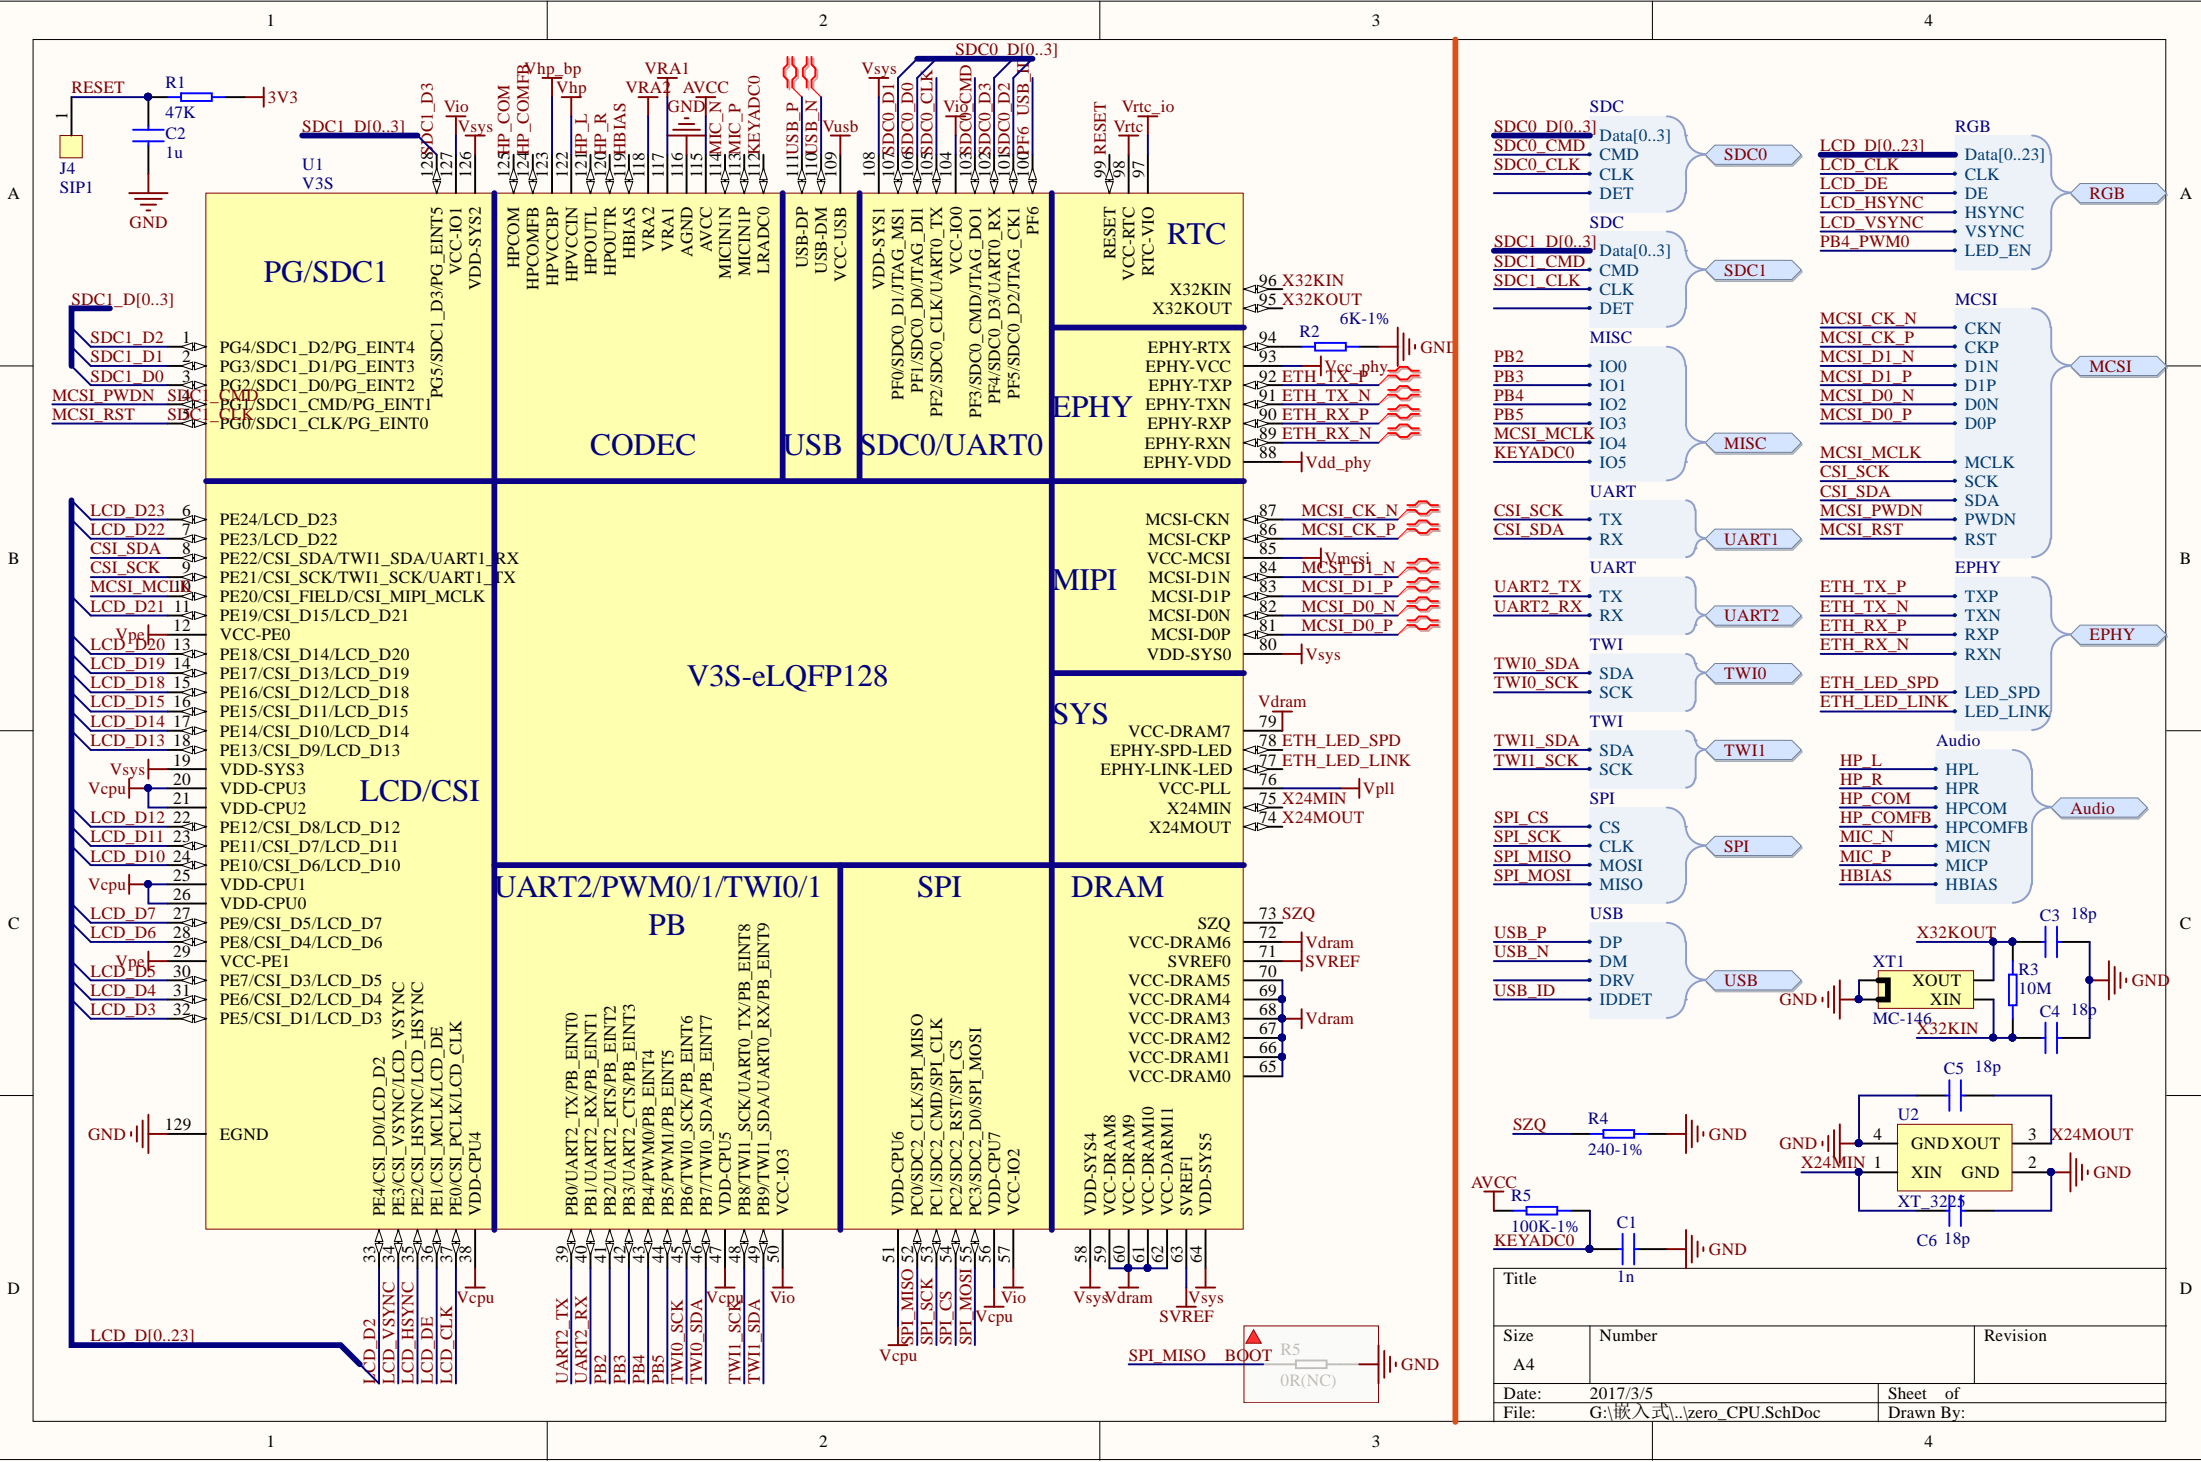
1 2 3 4

A B C D

RESET R1 47K 3V3
C2 1u
J4 SIP1
GND
U1 V3S
SDC1_D[0..3]
Vio Vsys Vhp_bp Vhp VRA1 VRA2 AVCC GND Vusb Vsys Vio SDC0_D[0..3] RESET Vrtc_io Vrtc

PG/SDC1
PG5/SDC1_D3/PG_EINT5 VCC-IO1 VDD-SYS2
PG4/SDC1_D2/PG_EINT4
PG3/SDC1_D1/PG_EINT3
PG2/SDC1_D0/PG_EINT2
PG1/SDC1_CMD/PG_EINT1
PG0/SDC1_CLK/PG_EINT0
SDC1_D[0..3]
SDC1_D2 SDC1_D1 SDC1_D0 MCSI_PWDN MCSI_RST SDC1_CMD SDC1_CLK

CODEC
HPCOM HPCOMFB HPVCCBP HPVCCIN HPOUTL HPOUTR HBIAS VRA2 VRA1 AGND AVCC MICIN1N MICIN1P LRADC0
USB
USB-DP USB-DM VCC-USB
SDC0/UART0
VDD-SYS1 PF0/SDC0_D1/JTAG_MS1 PF1/SDC0_D0/JTAG_DI1 PF2/SDC0_CLK/UART0_TX VCC-IO0 PF3/SDC0_CMD/JTAG_DO1 PF4/SDC0_D3/UART0_RX PF5/SDC0_D2/JTAG_CK1 PF6
RTC
RESET VCC-RTC RTC-VIO
X32KIN X32KOUT
96 X32KIN 95 X32KOUT
EPHY
EPHY-RTX EPHY-VCC EPHY-TXP EPHY-TXN EPHY-RXP EPHY-RXN EPHY-VDD
94 R2 6K-1% GND
93 Vcc_phy
92 ETH_TX_P 91 ETH_TX_N 90 ETH_RX_P 89 ETH_RX_N 88 Vdd_phy

LCD/CSI
LCD_D23 LCD_D22 CSI_SDA CSI_SCK MCSI_MCLK LCD_D21 Vpe LCD_D20 LCD_D19 LCD_D18 LCD_D15 LCD_D14 LCD_D13 Vsys Vcpu LCD_D12 LCD_D11 LCD_D10 Vcpu LCD_D7 LCD_D6 Vpe LCD_D5 LCD_D4 LCD_D3
PE24/LCD_D23
PE23/LCD_D22
PE22/CSI_SDA/TWI1_SDA/UART1_RX
PE21/CSI_SCK/TWI1_SCK/UART1_TX
PE20/CSI_FIELD/CSI_MIPI_MCLK
PE19/CSI_D15/LCD_D21
VCC-PE0
PE18/CSI_D14/LCD_D20
PE17/CSI_D13/LCD_D19
PE16/CSI_D12/LCD_D18
PE15/CSI_D11/LCD_D15
PE14/CSI_D10/LCD_D14
PE13/CSI_D9/LCD_D13
VDD-SYS3
VDD-CPU3
VDD-CPU2
PE12/CSI_D8/LCD_D12
PE11/CSI_D7/LCD_D11
PE10/CSI_D6/LCD_D10
VDD-CPU1
VDD-CPU0
PE9/CSI_D5/LCD_D7
PE8/CSI_D4/LCD_D6
VCC-PE1
PE7/CSI_D3/LCD_D5
PE6/CSI_D2/LCD_D4
PE5/CSI_D1/LCD_D3
GND 129 EGND
PE4/CSI_D0/LCD_D2 PE3/CSI_VSYNC/LCD_VSYNC PE2/CSI_HSYNC/LCD_HSYNC PE1/CSI_MCLK/LCD_DE PE0/CSI_PCLK/LCD_CLK VDD-CPU4
LCD_D[0..23]
LCD_D2 LCD_VSYNC LCD_HSYNC LCD_DE LCD_CLK Vcpu

V3S-eLQFP128

MIPI
MCSI-CKN MCSI-CKP VCC-MCSI MCSI-D1N MCSI-D1P MCSI-D0N MCSI-D0P VDD-SYS0
87 MCSI_CK_N 86 MCSI_CK_P 85 Vmcsi 84 MCSI_D1_N 83 MCSI_D1_P 82 MCSI_D0_N 81 MCSI_D0_P 80 Vsys
SYS
Vdram
VCC-DRAM7 EPHY-SPD-LED EPHY-LINK-LED VCC-PLL X24MIN X24MOUT
79 78 ETH_LED_SPD 77 ETH_LED_LINK 76 Vpll 75 X24MIN 74 X24MOUT

UART2/PWM0/1/TWI0/1
PB
PB0/UART2_TX/PB_EINT0 PB1/UART2_RX/PB_EINT1 PB2/UART2_RTS/PB_EINT2 PB3/UART2_CTS/PB_EINT3 PB4/PWM0/PB_EINT4 PB5/PWM1/PB_EINT5 PB6/TWI0_SCK/PB_EINT6 PB7/TWI0_SDA/PB_EINT7 VDD-CPU5 PB8/TWI1_SCK/UART0_TX/PB_EINT8 PB9/TWI1_SDA/UART0_RX/PB_EINT9 VCC-IO3
UART2_TX UART2_RX PB2 PB3 PB4 PB5 TWI0_SCK TWI0_SDA Vcpu TWI1_SCK TWI1_SDA Vio
SPI
VDD-CPU6 PC0/SDC2_CLK/SPI_MISO PC1/SDC2_CMD/SPI_CLK PC2/SDC2_RST/SPI_CS PC3/SDC2_D0/SPI_MOSI VDD-CPU7 VCC-IO2
SPI_MISO SPI_SCK SPI_CS SPI_MOSI Vcpu Vio Vcpu
DRAM
SZQ VCC-DRAM6 SVREF0 VCC-DRAM5 VCC-DRAM4 VCC-DRAM3 VCC-DRAM2 VCC-DRAM1 VCC-DRAM0
73 SZQ 72 Vdram 71 SVREF 70 69 68 Vdram 67 66 65
VDD-SYS4 VCC-DRAM8 VCC-DRAM9 VCC-DRAM10 VCC-DARM11 SVREF1 VDD-SYS5
Vsys Vdram Vsys SVREF
SPI_MISO BOOT R5 0R(NC) GND

SDC
SDC0_D[0..3] SDC0_CMD SDC0_CLK
Data[0..3] CMD CLK DET
SDC0
SDC
SDC1_D[0..3] SDC1_CMD SDC1_CLK
Data[0..3] CMD CLK DET
SDC1
MISC
PB2 PB3 PB4 PB5 MCSI_MCLK KEYADC0
IO0 IO1 IO2 IO3 IO4 IO5
MISC
UART
CSI_SCK CSI_SDA TX RX UART1
UART
UART2_TX UART2_RX TX RX UART2
TWI
TWI0_SDA TWI0_SCK SDA SCK TWI0
TWI
TWI1_SDA TWI1_SCK SDA SCK TWI1
SPI
SPI_CS SPI_SCK SPI_MISO SPI_MOSI
CS CLK MOSI MISO
SPI
USB
USB_P USB_N USB_ID
DP DM DRV IDDET
USB

RGB
LCD_D[0..23] LCD_CLK LCD_DE LCD_HSYNC LCD_VSYNC PB4_PWM0
Data[0..23] CLK DE HSYNC VSYNC LED_EN
RGB
MCSI
MCSI_CK_N MCSI_CK_P MCSI_D1_N MCSI_D1_P MCSI_D0_N MCSI_D0_P MCSI_MCLK CSI_SCK CSI_SDA MCSI_PWDN MCSI_RST
CKN CKP D1N D1P D0N D0P MCLK SCK SDA PWDN RST
MCSI
EPHY
ETH_TX_P ETH_TX_N ETH_RX_P ETH_RX_N ETH_LED_SPD ETH_LED_LINK
TXP TXN RXP RXN LED_SPD LED_LINK
EPHY
Audio
HP_L HP_R HP_COM HP_COMFB MIC_N MIC_P HBIAS
HPL HPR HPCOM HPCOMFB MICN MICP HBIAS
Audio

X32KOUT C3 18p
XT1 XOUT XIN R3 10M GND
GND MC-146 X32KIN C4 18p
C5 18p
U2
GND 4 GND XOUT 3 X24MOUT
X24MIN 1 XIN GND 2 GND
XT_3225 C6 18p
SZQ R4 240-1% GND
AVCC R5 100K-1% KEYADC0 C1 1n GND

Title
Size A4 Number Revision
Date: 2017/3/5 Sheet of
File: G:\嵌入式\..\zero_CPU.SchDoc Drawn By: